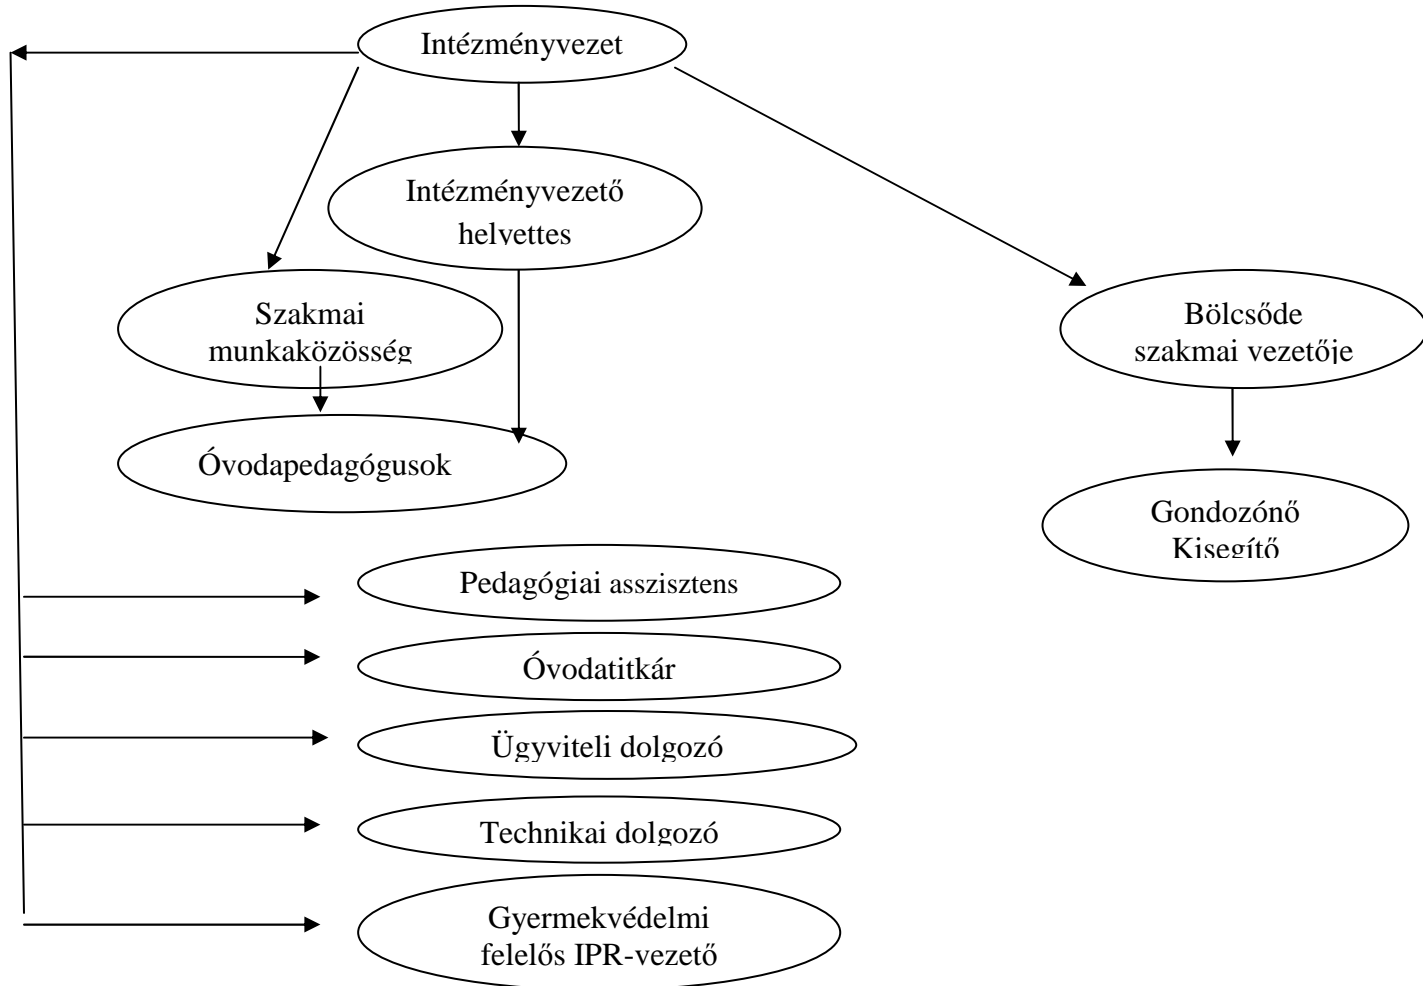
Intézményvezet

Intézményvezető helyettes

Szakmai munkaközösség

Óvodapedagógusok

Bölcsőde szakmai vezetője

Gondozónő Kisegítő

Pedagógiai asszisztens

Óvodatitkár

Ügyviteli dolgozó

Technikai dolgozó

Gyermekvédelmi felelős IPR-vezető